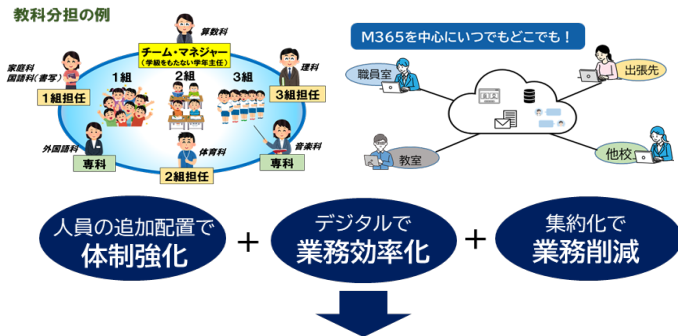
教科分担の例

算数科

チーム・マネジャー
（学級をもたない学年主任）

家庭科
国語科（書写）

理科

1組　2組　3組

1組担任

3組担任

外国語科

体育科

音楽科

専科

専科

2組担任

M365を中心にいつでもどこでも！

職員室

出張先

教室

他校

人員の追加配置で
体制強化

＋

デジタルで
業務効率化

＋

集約化で
業務削減